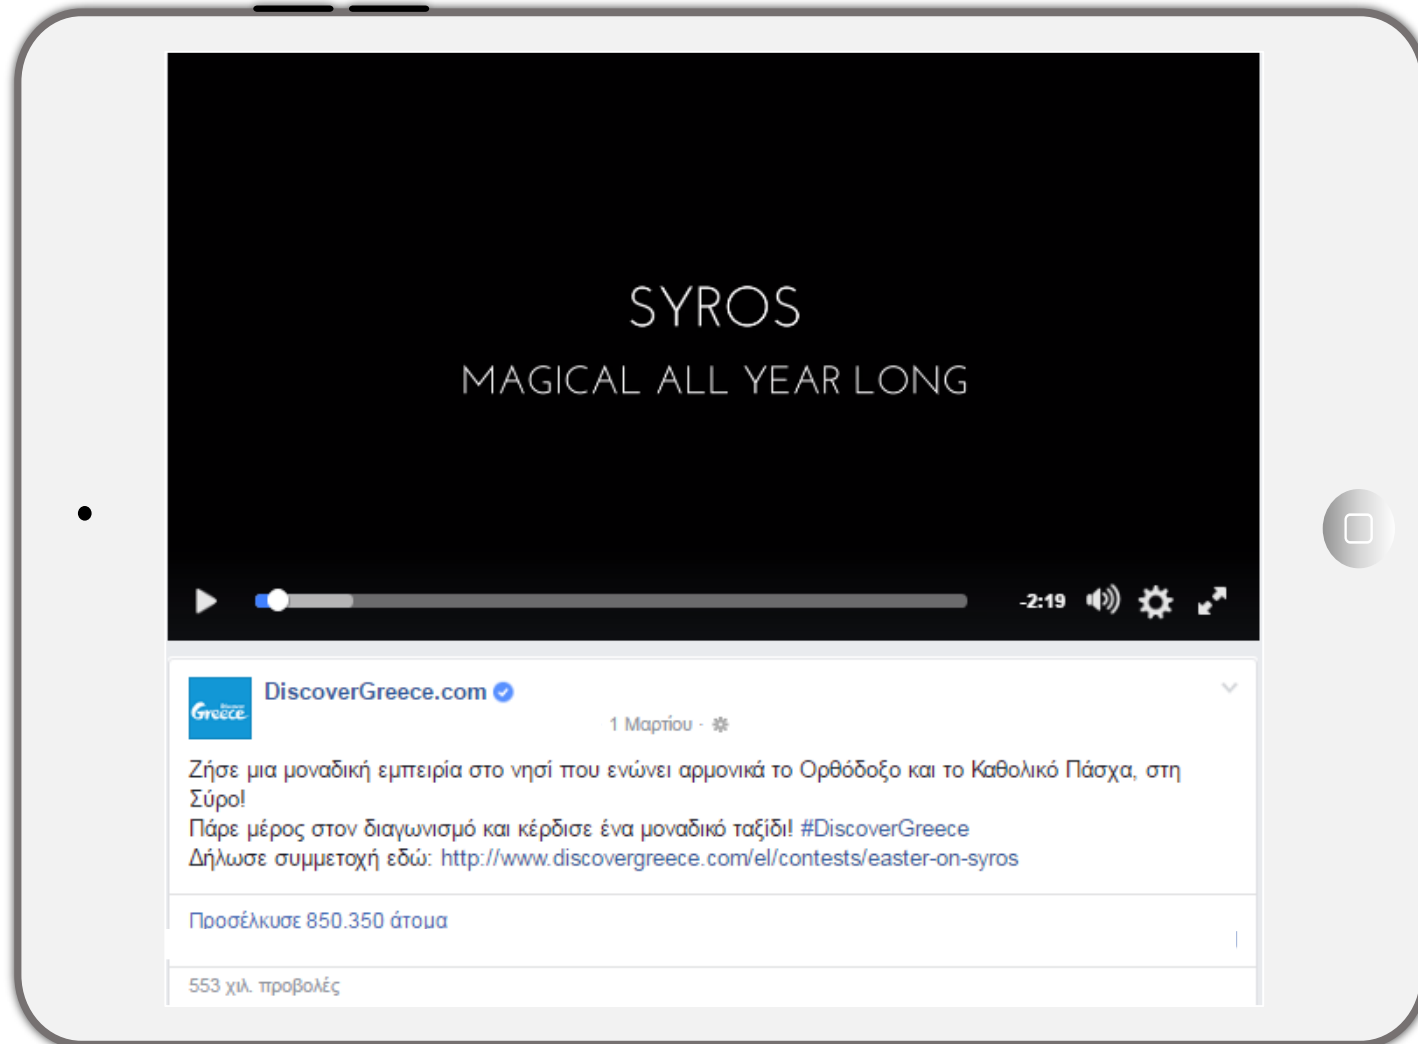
SYROS
MAGICAL ALL YEAR LONG

-2:19

Greece

DiscoverGreece.com

1 Μαρτίου ·

Ζήσε μια μοναδική εμπειρία στο νησί που ενώνει αρμονικά το Ορθόδοξο και το Καθολικό Πάσχα, στη Σύρο!
Πάρε μέρος στον διαγωνισμό και κέρδισε ένα μοναδικό ταξίδι! #DiscoverGreece
Δήλωσε συμμετοχή εδώ: http://www.discovergreece.com/el/contests/easter-on-syros

Προσέλκυσε 850.350 άτομα

553 χιλ. προβολές